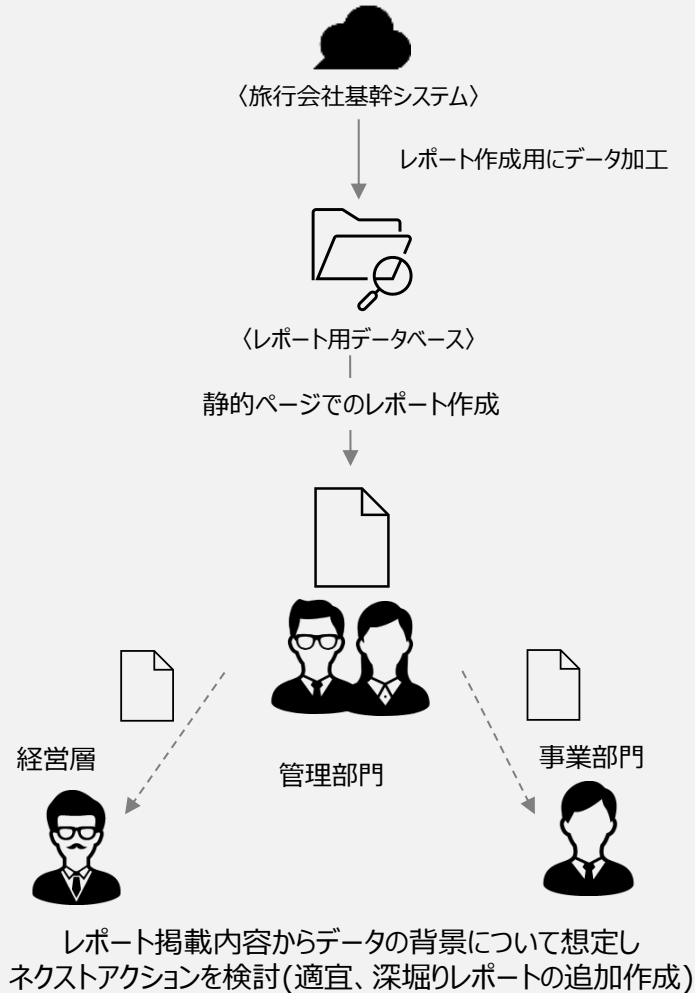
〈旅行会社基幹システム〉

レポート作成用にデータ加工

〈レポート用データベース〉

静的ページでのレポート作成

経営層

管理部門

事業部門

レポート掲載内容からデータの背景について想定し
ネクストアクションを検討(適宜、深堀りレポートの追加作成)